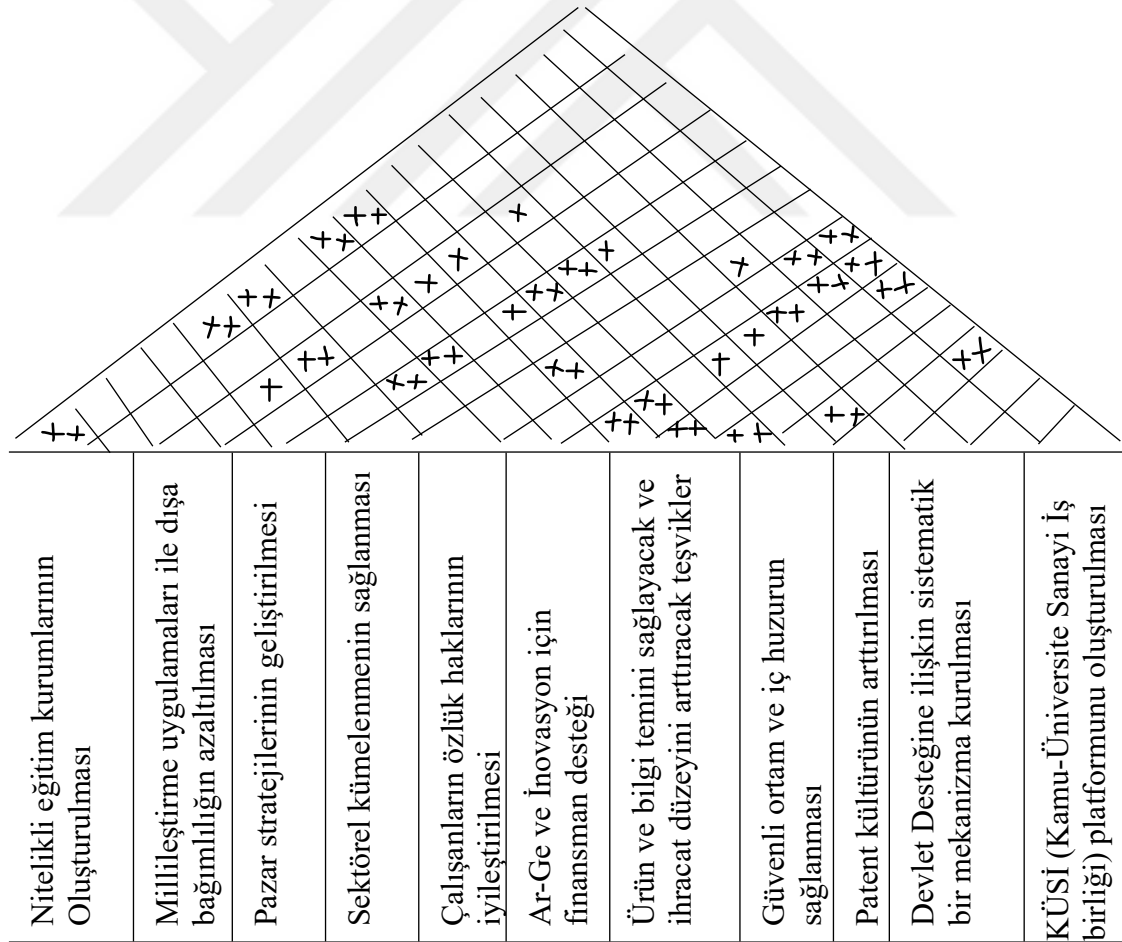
++ ++ ++ ++ ++ + ++ + + ++ ++ ++ ++ ++ + + + ++ + ++ ++ + ++ ++ + ++ ++ ++ ++ ++ + ++ ++ ++ ++

| Nitelikli eğitim kurumlarının Oluşturulması | Millileştirme uygulamaları ile dışa bağımlılığın azaltılması | Pazar stratejilerinin geliştirilmesi | Sektörel kümelenmenin sağlanması | Çalışanların özlük haklarının iyileştirilmesi | Ar-Ge ve İnovasyon için finansman desteği | Ürün ve bilgi temini sağlayacak ve ihracat düzeyini arttıracak teşvikler | Güvenli ortam ve iç huzurun sağlanması | Patent kültürünün arttırılması | Devlet Desteğine ilişkin sistematik bir mekanizma kurulması | KÜSİ (Kamu-Üniversite Sanayi İş birliği) platformunu oluşturulması |
|---|---|---|---|---|---|---|---|---|---|---|